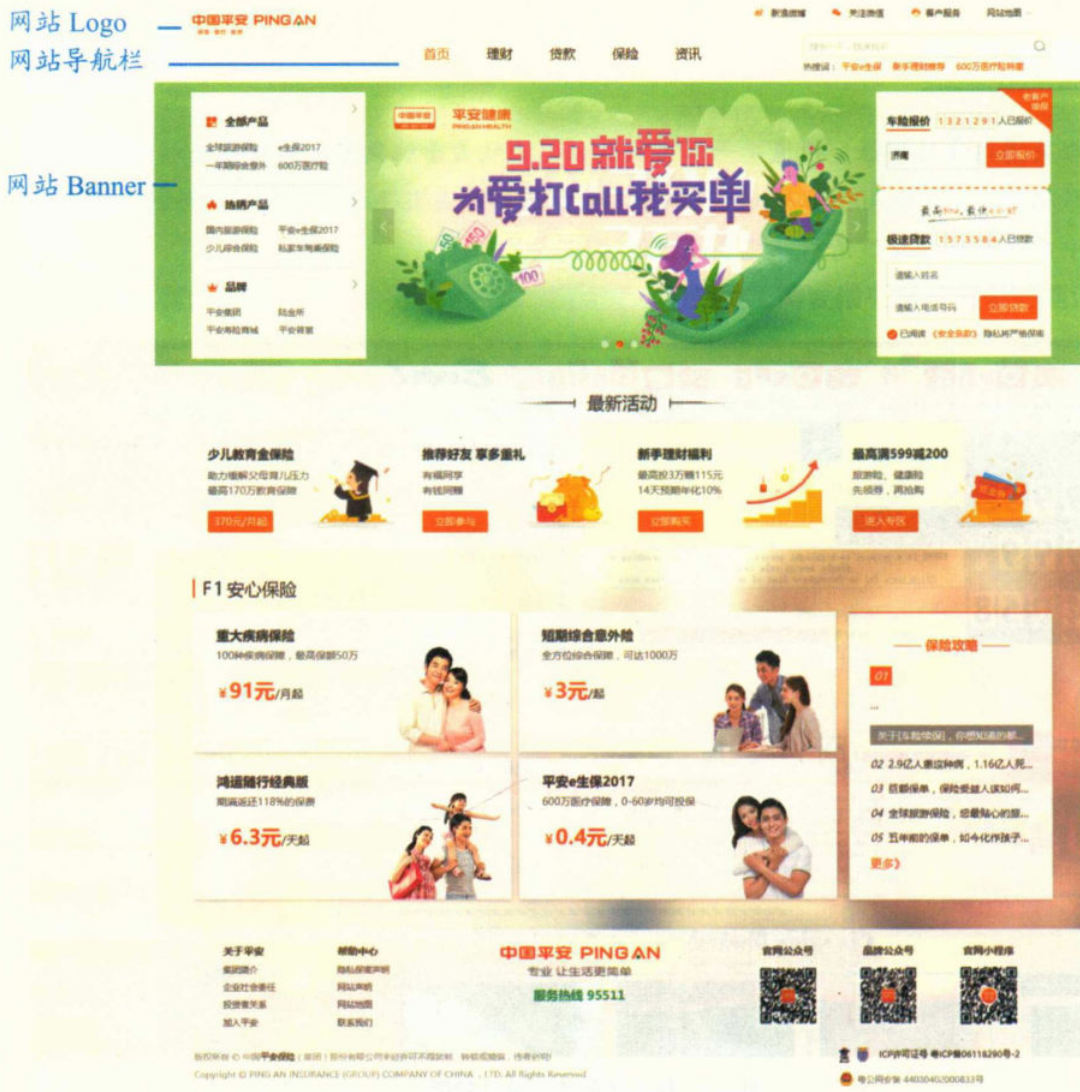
网站 Logo
网站导航栏
网站 Banner

中国平安 PINGAN

新浪微博 关注微信 客户服务 网站地图

首页 理财 贷款 保险 资讯

热搜词： 平安e生保 新手理财推荐 600万医疗险

全部产品
全球旅游保险 e生保2017
一年期综合意外 600万医疗险

热销产品
国内旅游保险 平安e生保2017
少儿综合保险 私家车驾乘保险

品牌
平安集团 陆金所
平安商险商城 平安好医

平安健康 PINGAN HEALTH
9.20就爱你
为爱打call我买单

车险报价 1321291人已报价
济南
立即报价

极速贷款 1573584人已贷款
请输入姓名
请输入电话号码
立即贷款
已阅读《安全条款》隐私声明保障

最新活动

少儿教育金保险
助力缓解父母育儿压力
最高170万教育保障
370元/月起

推荐好友 享多重礼
有福同享
有钱同赚
立即参与

新手理财福利
最高投3万赚115元
14天预期年化10%
立即购买

最高满599减200
旅游险、健康险
先领券，再抢购
进入专区

F1 安心保险

重大疾病保险
100种疾病保障，最高保额50万
¥91元/月起

短期综合意外险
全方位综合保障，可达1000万
¥3元/起

保险攻略
01
关于[车险续保]，你想知道的都...
02 2.9亿人患这种病，1.16亿人无...
03 很多保单，保险受益人该如何...
04 全球旅游保险，总藏贴心的服...
05 五年前的保单，如今化作孩子...
更多》

鸿运随行经典版
期满返还118%的保费
¥6.3元/天起

平安e生保2017
600万医疗保障，0-60岁均可投保
¥0.4元/天起

关于平安
集团简介
企业社会责任
投资者关系
加入平安

帮助中心
隐私保护声明
网站声明
网站地图
联系我们

中国平安 PINGAN
专业 让生活更简单
服务热线 95511

官网公众号 品牌公众号 官网小程序

版权所有 © 中国平安保险（集团）股份有限公司未经许可不得复制、转载或摘编，违者必究！
Copyright © PING AN INSURANCE (GROUP) COMPANY OF CHINA, LTD. All Rights Reserved

ICP许可证号 粤ICP备06118290号-2
粤公网安备 44030402000833号